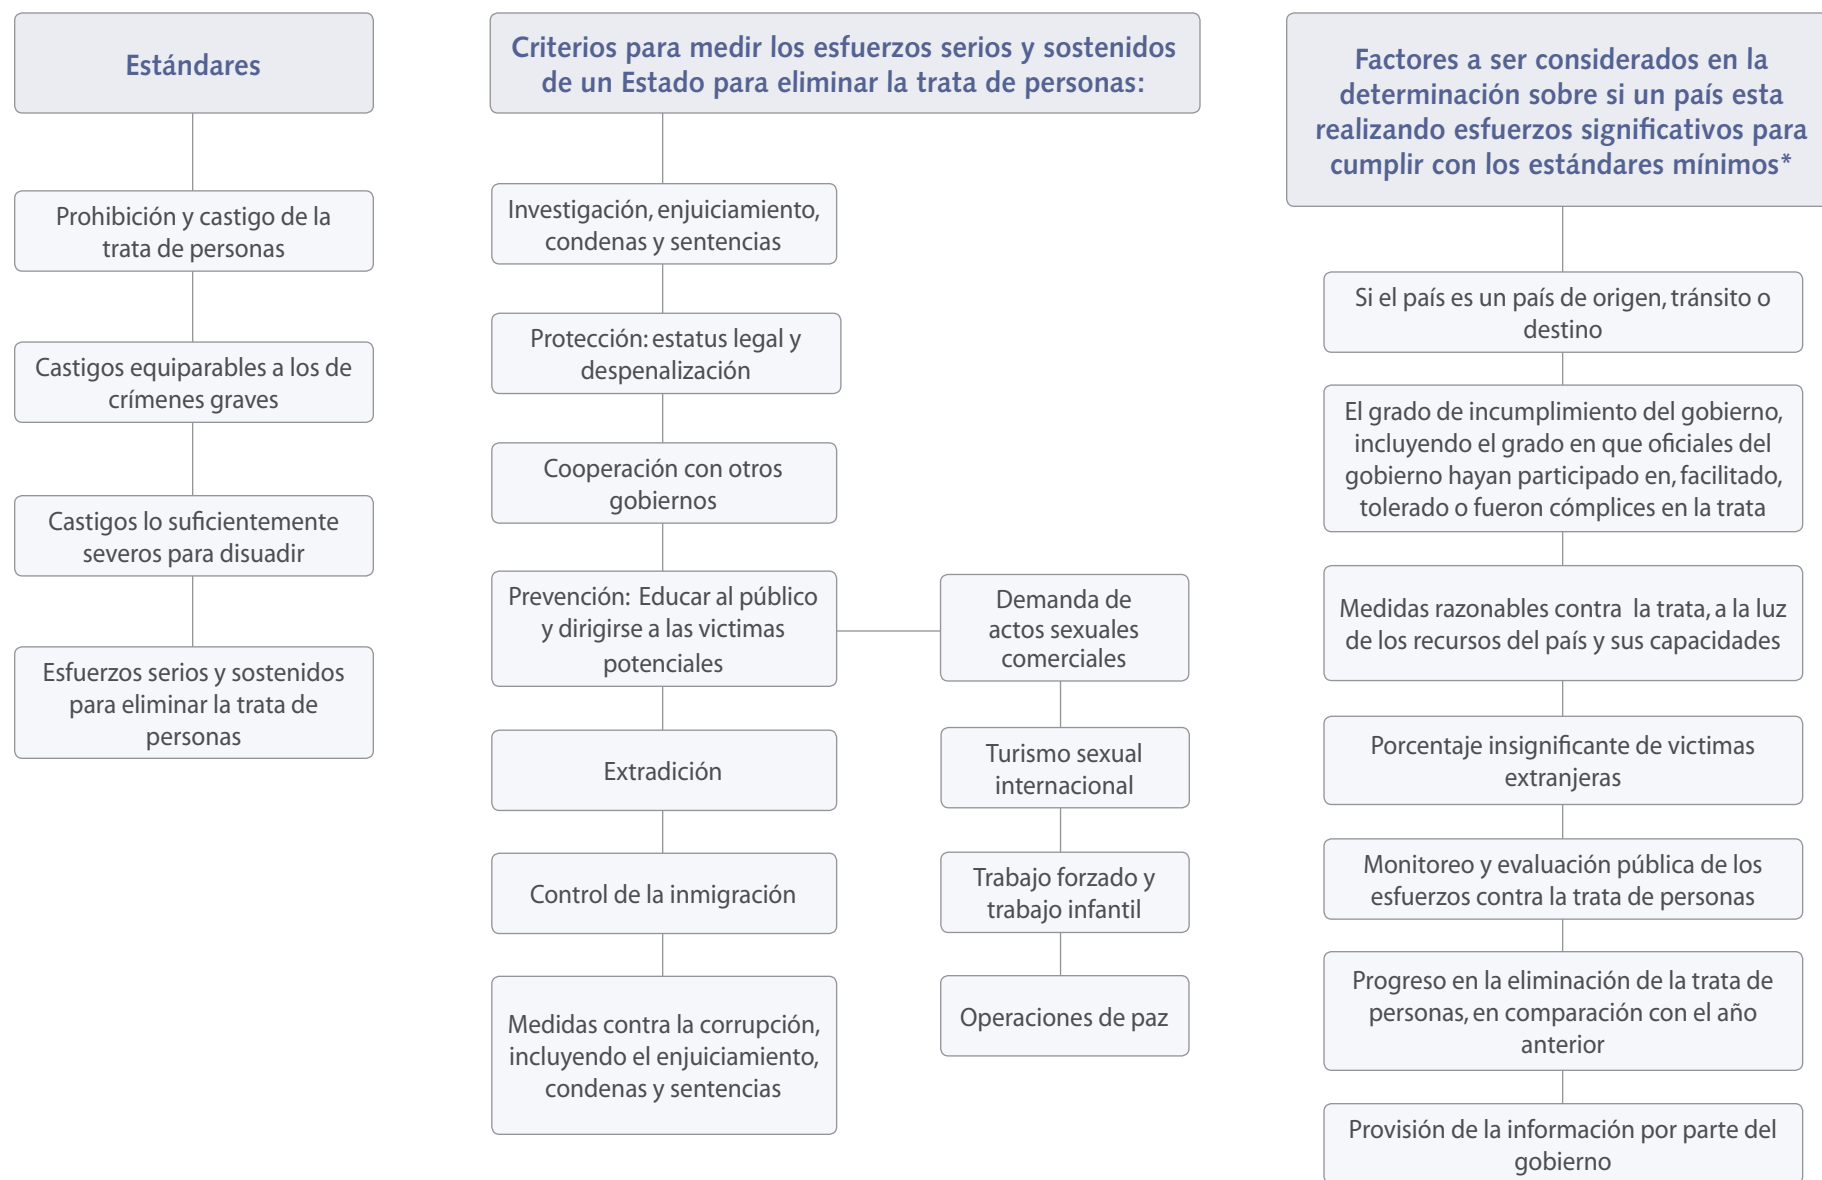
Estándares

Prohibición y castigo de la trata de personas

Castigos equiparables a los de crímenes graves

Castigos lo suficientemente severos para disuadir

Esfuerzos serios y sostenidos para eliminar la trata de personas

Criterios para medir los esfuerzos serios y sostenidos de un Estado para eliminar la trata de personas:

Investigación, enjuiciamiento, condenas y sentencias

Protección: estatus legal y despenalización

Cooperación con otros gobiernos

Prevención: Educar al público y dirigirse a las victimas potenciales

Extradición

Control de la inmigración

Medidas contra la corrupción, incluyendo el enjuiciamiento, condenas y sentencias

Demanda de actos sexuales comerciales

Turismo sexual internacional

Trabajo forzado y trabajo infantil

Operaciones de paz

Factores a ser considerados en la determinación sobre si un país esta realizando esfuerzos significativos para cumplir con los estándares mínimos*

Si el país es un país de origen, tránsito o destino

El grado de incumplimiento del gobierno, incluyendo el grado en que oficiales del gobierno hayan participado en, facilitado, tolerado o fueron cómplices en la trata

Medidas razonables contra la trata, a la luz de los recursos del país y sus capacidades

Porcentaje insignificante de victimas extranjeras

Monitoreo y evaluación pública de los esfuerzos contra la trata de personas

Progreso en la eliminación de la trata de personas, en comparación con el año anterior

Provisión de la información por parte del gobierno